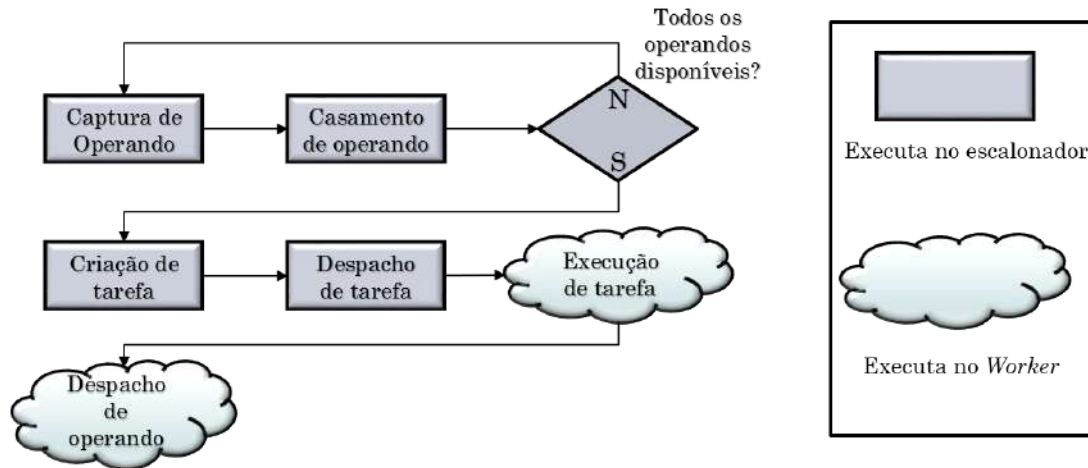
Todos os operandos disponíveis?

Captura de Operando

Casamento de operando

N

S

Criação de tarefa

Despacho de tarefa

Execução de tarefa

Despacho de operando

Executa no escalonador

Executa no *Worker*